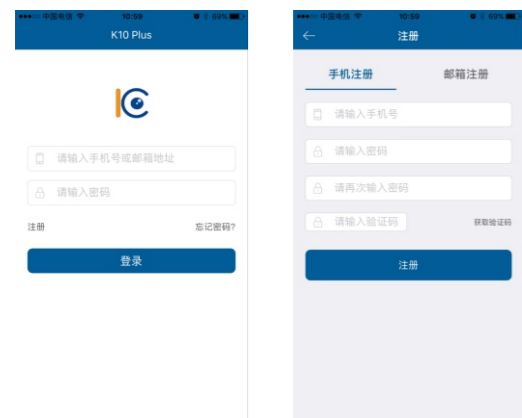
●●●○○ 中国电信 10:59 69%

K10 Plus

请输入手机号或邮箱地址

请输入密码

注册

忘记密码?

登录

●●●○○ 中国电信 10:59 69%

注册

手机注册

邮箱注册

请输入手机号

请输入密码

请再次输入密码

请输入验证码

获取验证码

注册